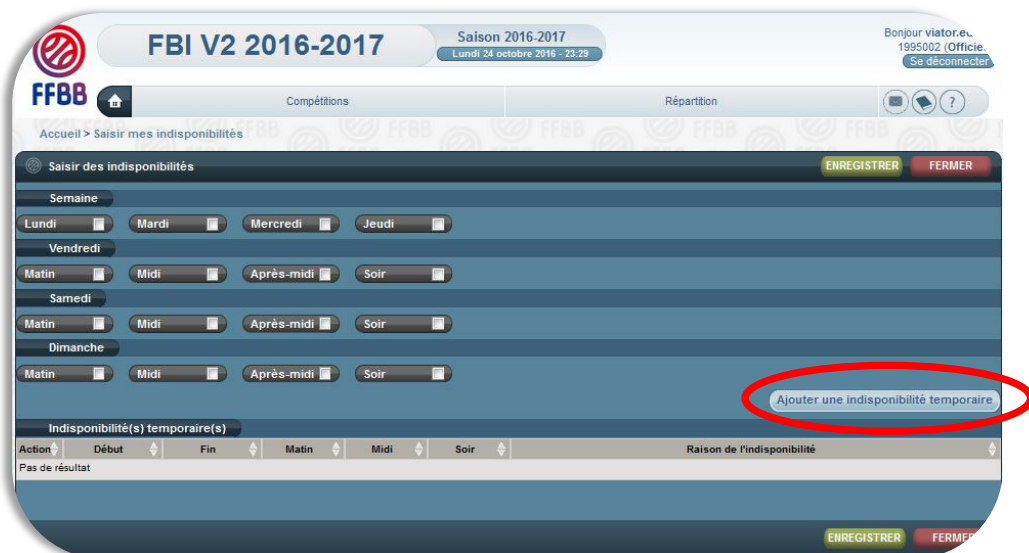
FFBB

FBI V2 2016-2017

Saison 2016-2017
Lundi 24 octobre 2016 - 23:29

Bonjour viator.e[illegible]
1995002 (Officie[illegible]
Se déconnecter

Compétitions
Répartition
?

Accueil > Saisir mes indisponibilités

Saisir des indisponibilités
ENREGISTRER
FERMER

Semaine
Lundi
Mardi
Mercredi
Jeudi

Vendredi
Matin
Midi
Après-midi
Soir

Samedi
Matin
Midi
Après-midi
Soir

Dimanche
Matin
Midi
Après-midi
Soir

Ajouter une indisponibilité temporaire

Indisponibilité(s) temporaire(s)

| Action | Début | Fin | Matin | Midi | Soir | Raison de l'indisponibilité |
|---|---|---|---|---|---|---|
| Pas de résultat | | | | | | |

ENREGISTRER
FERME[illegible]